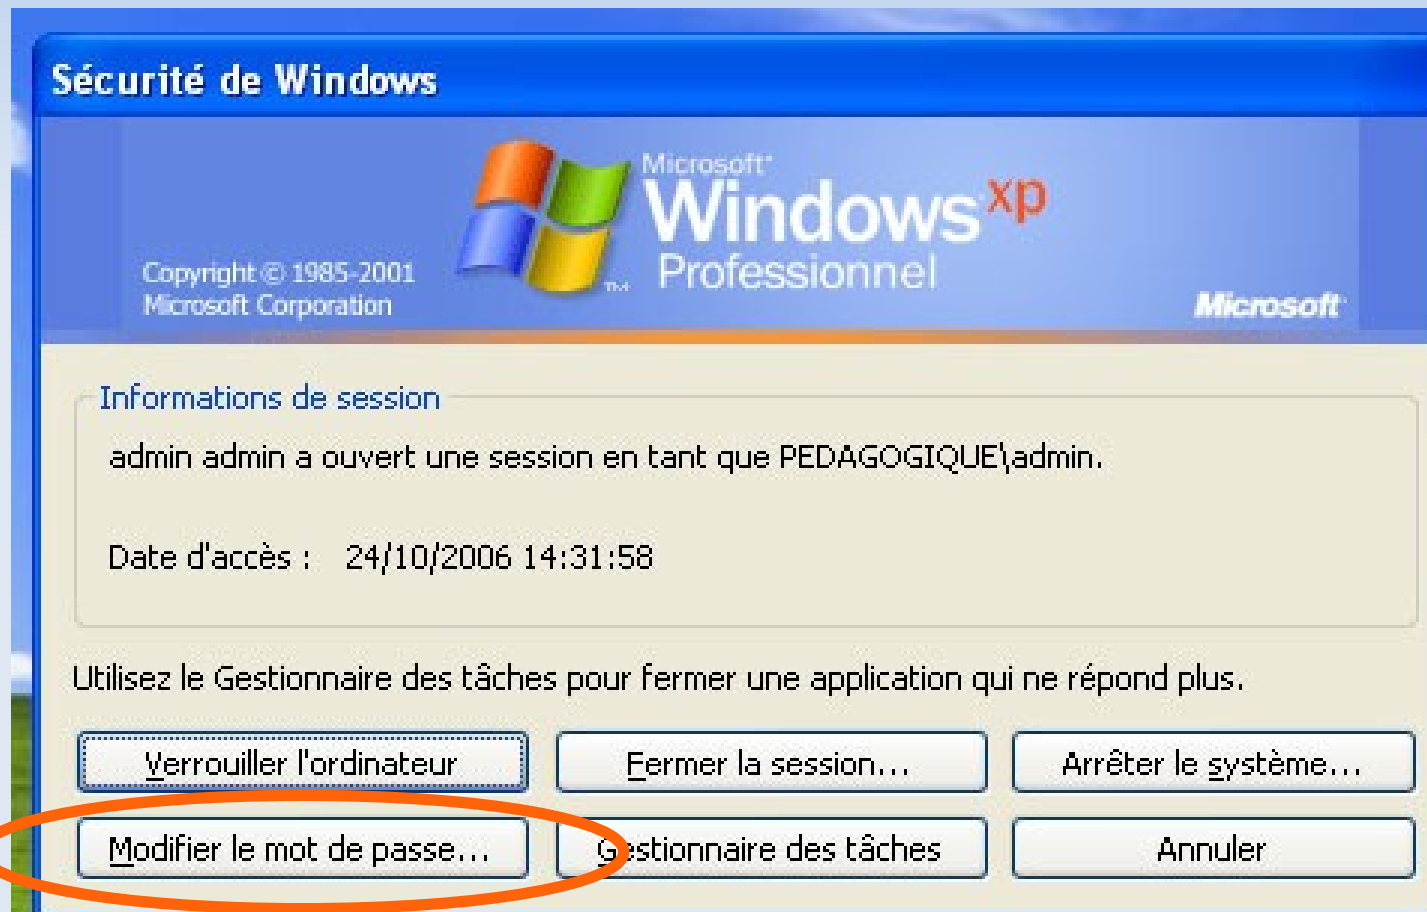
Sécurité de Windows

Microsoft Windows xp Professionnel

Copyright © 1985-2001 Microsoft Corporation

Microsoft

Informations de session

admin admin a ouvert une session en tant que PEDAGOGIQUE\admin.

Date d'accès : 24/10/2006 14:31:58

Utilisez le Gestionnaire des tâches pour fermer une application qui ne répond plus.

Verrouiller l'ordinateur

Fermer la session...

Arrêter le système...

Modifier le mot de passe...

Gestionnaire des tâches

Annuler